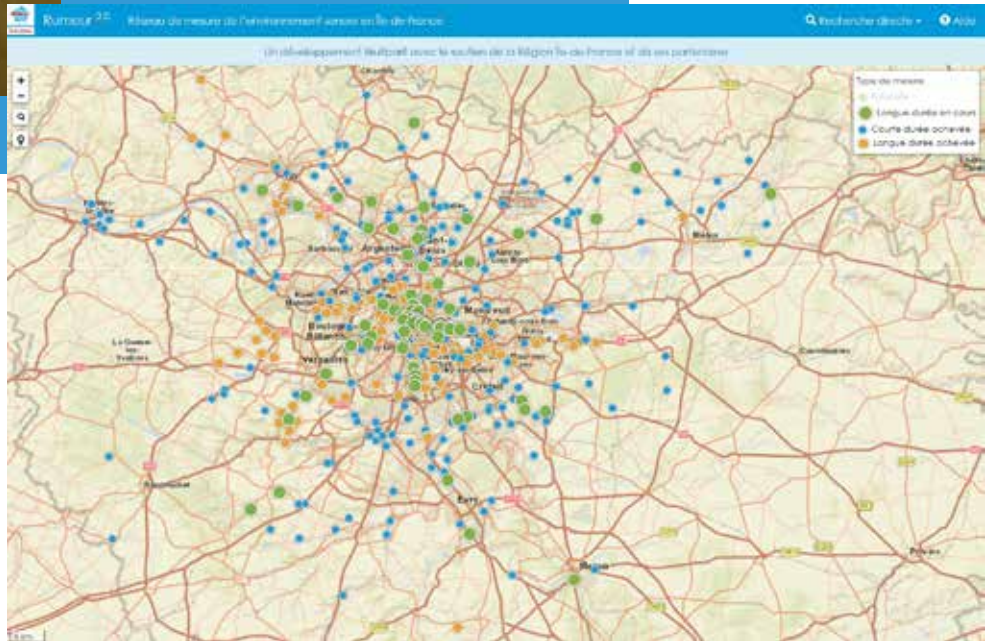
Rumeur 2.0 Réseau de mesure de l'environnement sonore en Île-de-France

Recherche directe ▾ Aide

Un développement Bruitparif avec le soutien de la Région Île-de-France et de ses partenaires

+
−

Type de mesure
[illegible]
Longue durée en cours
Courte durée achevée
Longue durée achevée

Argenteuil
Saint-Denis
Aulnay-sous-Bois
Rueil-Malmaison
Boulogne-Billancourt
Versailles
Montreuil
Créteil
Meaux
Évry
Melun
Rambouillet
Le Chesnay
Coulommiers
Provins